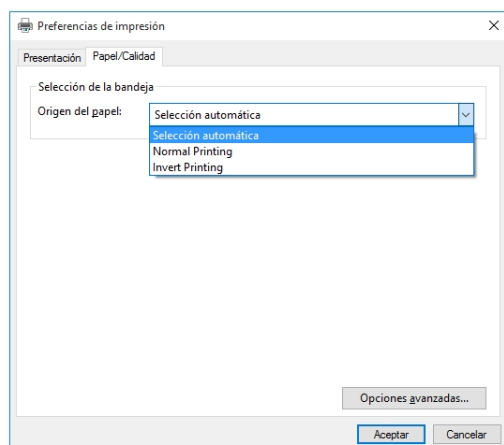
Preferencias de impresión

×

Presentación

Papel/Calidad

Selección de la bandeja

Origen del papel:

Selección automática

Selección automática

Normal Printing

Invert Printing

Opciones avanzadas...

Aceptar

Cancelar